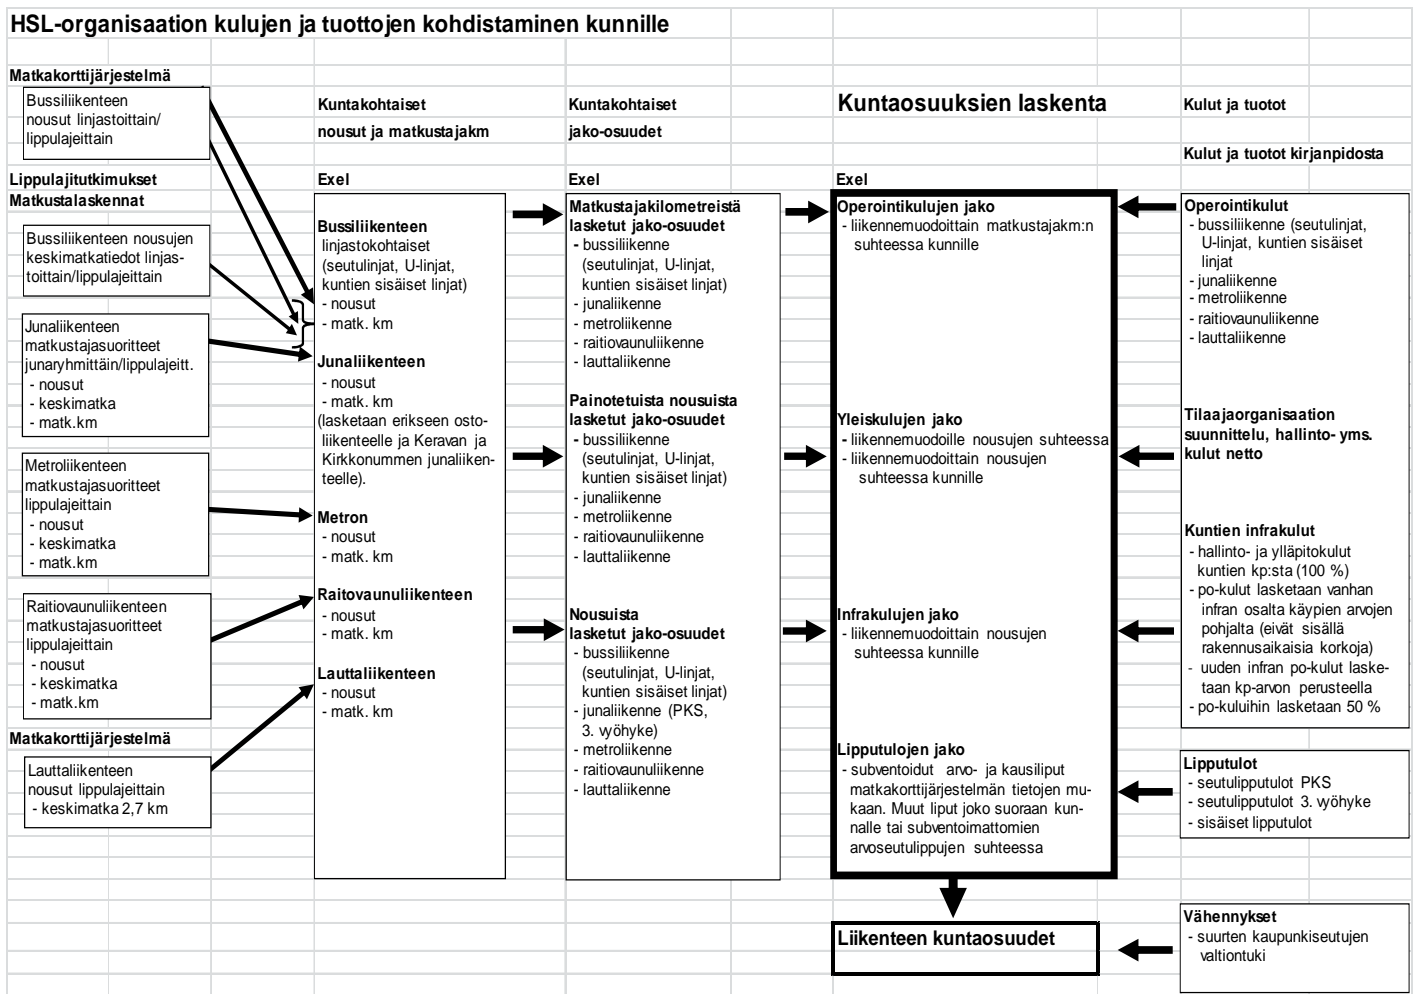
HSL-organisaation kulujen ja tuottojen kohdistaminen kunnille

Matkakorttijärjestelmä

Bussiliikenteen nousut linjastoittain/ lippulajeittain

Lippulajitutkimukset
Matkustalaskennat

Bussiliikenteen nousujen keskimatkatiedot linjastoittain/lippulajeittain

Junaliikenteen matkustajasuoritteet junaryhmittäin/lippulajeitt.
- nousut
- keskimatka
- matk.km

Metroliikenteen matkustajasuoritteet lippulajeittain
- nousut
- keskimatka
- matk.km

Raitiovaunuliikenteen matkustajasuoritteet lippulajeittain
- nousut
- keskimatka
- matk.km

Matkakorttijärjestelmä

Lauttaliikenteen nousut lippulajeittain
- keskimatka 2,7 km

Kuntakohtaiset
nousut ja matkustajakm

Exel

Bussiliikenteen linjastokohtaiset (seutulinjat, U-linjat, kuntien sisäiset linjat)
- nousut
- matk. km

Junaliikenteen
- nousut
- matk. km
(lasketaan erikseen ostoliikenteelle ja Keravan ja Kirkkonummen junaliikenteelle).

Metron
- nousut
- matk. km

Raitovaunuliikenteen
- nousut
- matk. km

Lauttaliikenteen
- nousut
- matk. km

Kuntakohtaiset
jako-osuudet

Exel

Matkustajakilometreistä lasketut jako-osuudet
- bussiliikenne (seutulinjat, U-linjat, kuntien sisäiset linjat)
- junaliikenne
- metroliikenne
- raitiovaunuliikenne
- lauttaliikenne

Painotetuista nousuista lasketut jako-osuudet
- bussiliikenne (seutulinjat, U-linjat, kuntien sisäiset linjat)
- junaliikenne
- metroliikenne
- raitiovaunuliikenne
- lauttaliikenne

Nousuista lasketut jako-osuudet
- bussiliikenne (seutulinjat, U-linjat, kuntien sisäiset linjat)
- junaliikenne (PKS, 3. vyöhyke)
- metroliikenne
- raitiovaunuliikenne
- lauttaliikenne

Kuntaosuuksien laskenta

Exel

Operointikulujen jako
- liikennemuodoittain matkustajakm:n suhteessa kunnille

Yleiskulujen jako
- liikennemuodoille nousujen suhteessa
- liikennemuodoittain nousujen suhteessa kunnille

Infrakulujen jako
- liikennemuodoittain nousujen suhteessa kunnille

Lipputulojen jako
- subventoidut arvo- ja kausiliput matkakorttijärjestelmän tietojen mukaan. Muut liput joko suoraan kunnalle tai subventoimattomien arvoseutulippujen suhteessa

Liikenteen kuntaosuudet

Kulut ja tuotot

Kulut ja tuotot kirjanpidosta

Operointikulut
- bussiliikenne (seutulinjat, U-linjat, kuntien sisäiset linjat
- junaliikenne
- metroliikenne
- raitiovaunuliikenne
- lauttaliikenne

Tilaajaorganisaation suunnittelu, hallinto- yms. kulut netto

Kuntien infrakulut
- hallinto- ja ylläpitokulut kuntien kp:sta (100 %)
- po-kulut lasketaan vanhan infran osalta käypien arvojen pohjalta (eivät sisällä rakennusaikaisia korkoja)
- uuden infran po-kulut lasketaan kp-arvon perusteella
- po-kuluihin lasketaan 50 %

Lipputulot
- seutulipputulot PKS
- seutulipputulot 3. vyöhyke
- sisäiset lipputulot

Vähennykset
- suurten kaupunkiseutujen valtiontuki